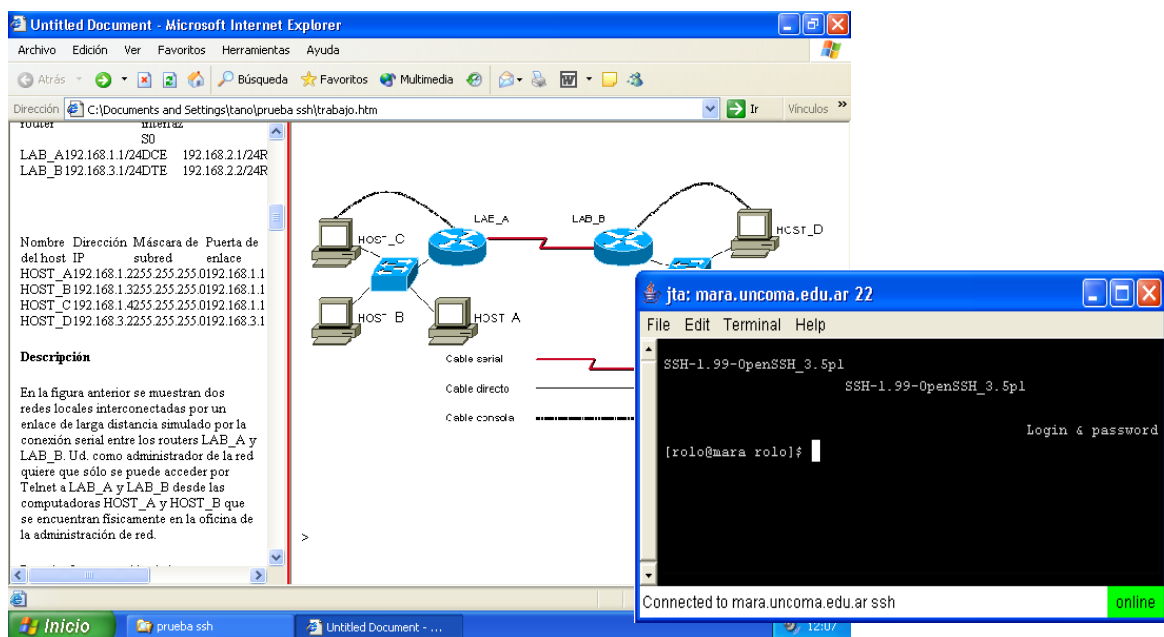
Untitled Document - Microsoft Internet Explorer

Archivo Edición Ver Favoritos Herramientas Ayuda

Atrás Búsqueda Favoritos Multimedia

Dirección C:\Documents and Settings\tano\prueba ssh\trabajo.htm Ir Vínculos

router interfaz S0
LAB_A192.168.1.1/24DCE 192.168.2.1/24R
LAB_B192.168.3.1/24DTE 192.168.2.2/24R

Nombre Dirección Máscara de Puerta de del host IP subred enlace
HOST_A192.168.1.2255.255.255.0192.168.1.1
HOST_B192.168.1.3255.255.255.0192.168.1.1
HOST_C192.168.1.4255.255.255.0192.168.1.1
HOST_D192.168.3.2255.255.255.0192.168.3.1

Descripción

En la figura anterior se muestran dos redes locales interconectadas por un enlace de larga distancia simulado por la conexión serial entre los routers LAB_A y LAB_B. Ud. como administrador de la red quiere que sólo se puede acceder por Telnet a LAB_A y LAB_B desde las computadoras HOST_A y HOST_B que se encuentran físicamente en la oficina de la administración de red.

LAB_A LAB_B HOST_C HOST_D HOST_B HOST_A

Cable serial
Cable directo
Cable consola

>

jta: mara.uncoma.edu.ar 22

File Edit Terminal Help

SSH-1.99-OpenSSH_3.5p1
SSH-1.99-OpenSSH_3.5p1

Login & password

[rolo@mara rolo]$

Connected to mara.uncoma.edu.ar ssh online

Inicio prueba ssh Untitled Document - ... 12:07